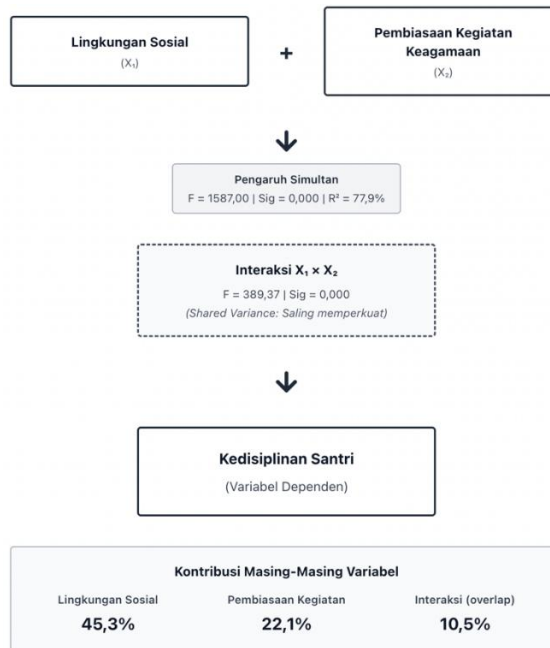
Lingkungan Sosial
$(X_1)$

+

Pembiasaan Kegiatan Keagamaan
$(X_2)$

Pengaruh Simultan
F = 1587,00 | Sig = 0,000 | $R^2$ = 77,9%

Interaksi $X_1 \times X_2$
F = 389,37 | Sig = 0,000
(Shared Variance: Saling memperkuat)

Kedisiplinan Santri
(Variabel Dependen)

Kontribusi Masing-Masing Variabel

| Lingkungan Sosial | Pembiasaan Kegiatan | Interaksi (overlap) |
|---|---|---|
| 45,3% | 22,1% | 10,5% |